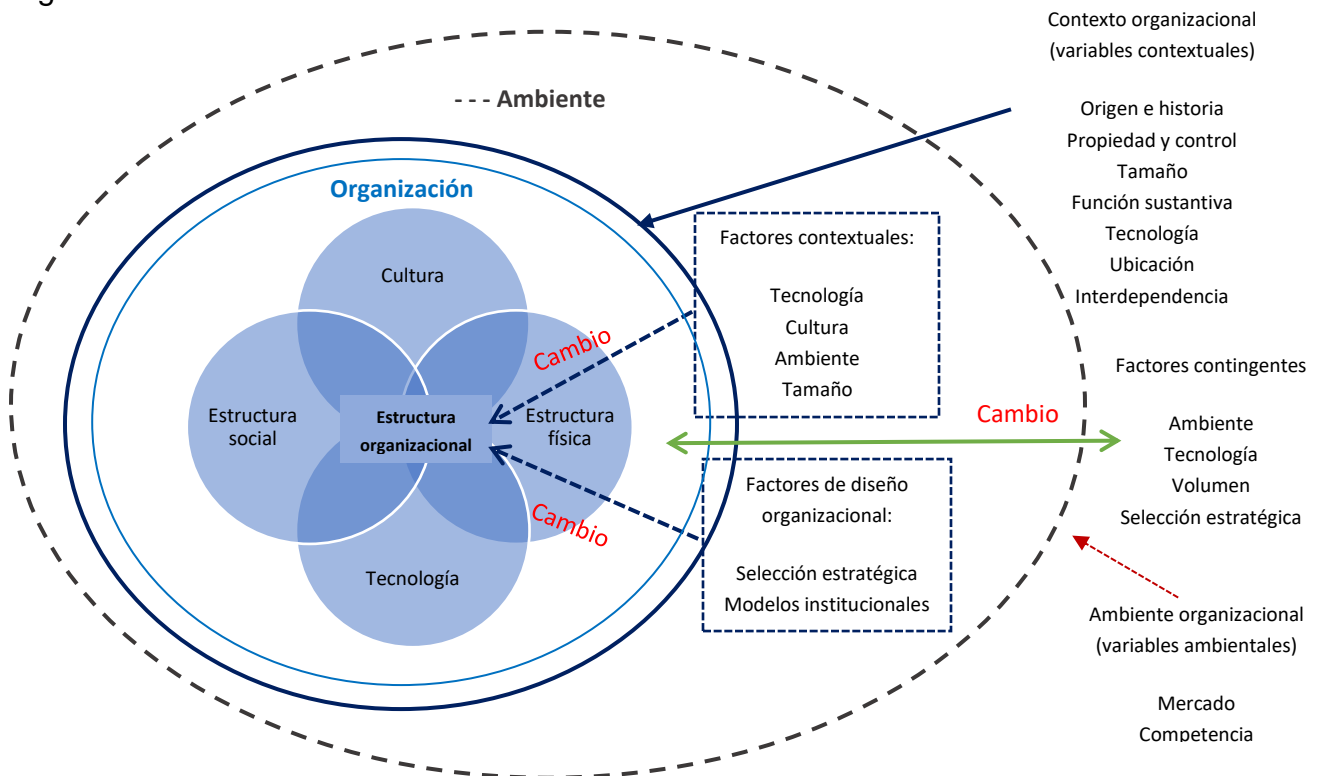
Contexto organizacional
(variables contextuales)

Ambiente

Origen e historia
Propiedad y control
Tamaño
Función sustantiva
Tecnología
Ubicación
Interdependencia

Organización

Cultura

Factores contextuales:

Tecnología
Cultura
Ambiente
Tamaño

Cambio

Factores contingentes

Estructura social

Estructura organizacional

Estructura física

Cambio

Ambiente
Tecnología
Volumen
Selección estratégica

Cambio

Factores de diseño organizacional:

Selección estratégica
Modelos institucionales

Tecnología

Ambiente organizacional
(variables ambientales)

Mercado
Competencia